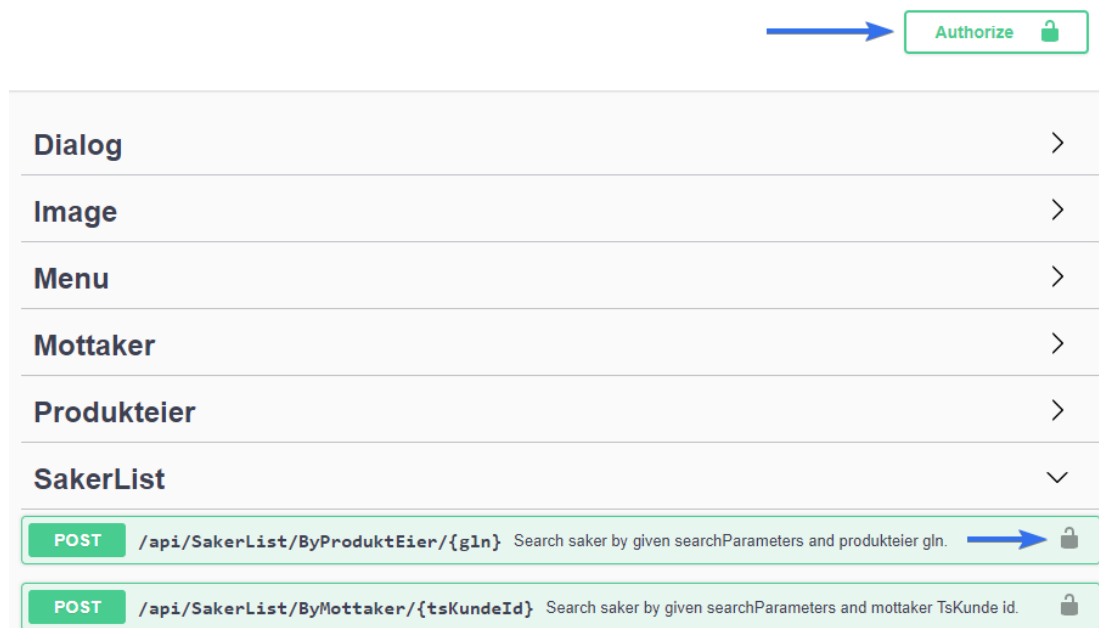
Authorize

Dialog

Image

Menu

Mottaker

Produkteier

SakerList

POST /api/SakerList/ByProduktEier/{gln} Search saker by given searchParameters and produkteier gln.

POST /api/SakerList/ByMottaker/{tsKundeId} Search saker by given searchParameters and mottaker TsKunde id.